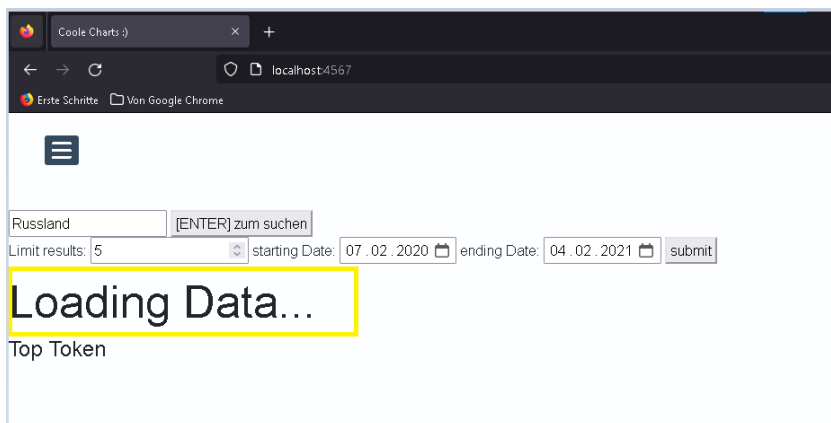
Coole Charts :)
localhost:4567
Erste Schritte Von Google Chrome

Russland [ENTER] zum suchen
Limit results: 5 starting Date: 07 . 02 . 2020 ending Date: 04 . 02 . 2021 submit

Loading Data...

Top Token